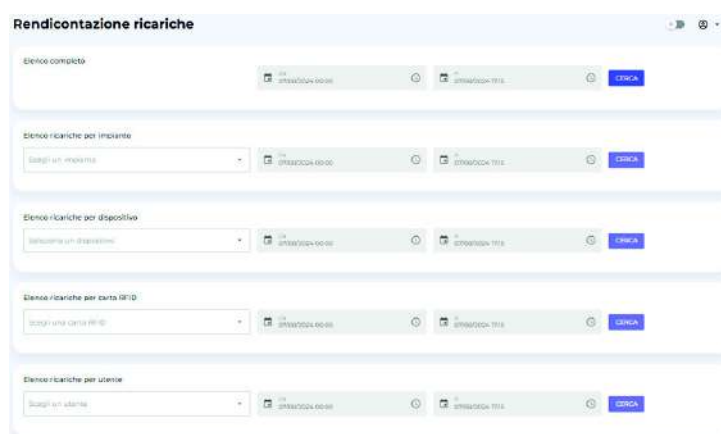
Rendicontazione ricariche

Elenco completo

Da 07/08/2024 00:00

A 07/08/2024 17:13

CERCA

Elenco ricariche per impianto

Scegli un impianto

Da 07/08/2024 00:00

A 07/08/2024 17:13

CERCA

Elenco ricariche per dispositivo

Seleziona un dispositivo

Da 07/08/2024 00:00

A 07/08/2024 17:13

CERCA

Elenco ricariche per carta RFID

Scegli una carta RFID

Da 07/08/2024 00:00

A 07/08/2024 17:13

CERCA

Elenco ricariche per utente

Scegli un utente

Da 07/08/2024 00:00

A 07/08/2024 17:13

CERCA